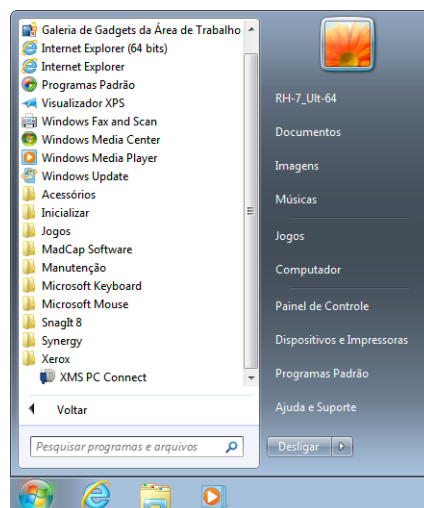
Galeria de Gadgets da Área de Trabalho
Internet Explorer (64 bits)
Internet Explorer
Programas Padrão
Visualizador XPS
Windows Fax and Scan
Windows Media Center
Windows Media Player
Windows Update
Acessórios
Inicializar
Jogos
MadCap Software
Manutenção
Microsoft Keyboard
Microsoft Mouse
SnagIt 8
Synergy
Xerox
XMS PC Connect

Voltar

Pesquisar programas e arquivos

RH-7_Ult-64
Documentos
Imagens
Músicas
Jogos
Computador
Painel de Controle
Dispositivos e Impressoras
Programas Padrão
Ajuda e Suporte
Desligar